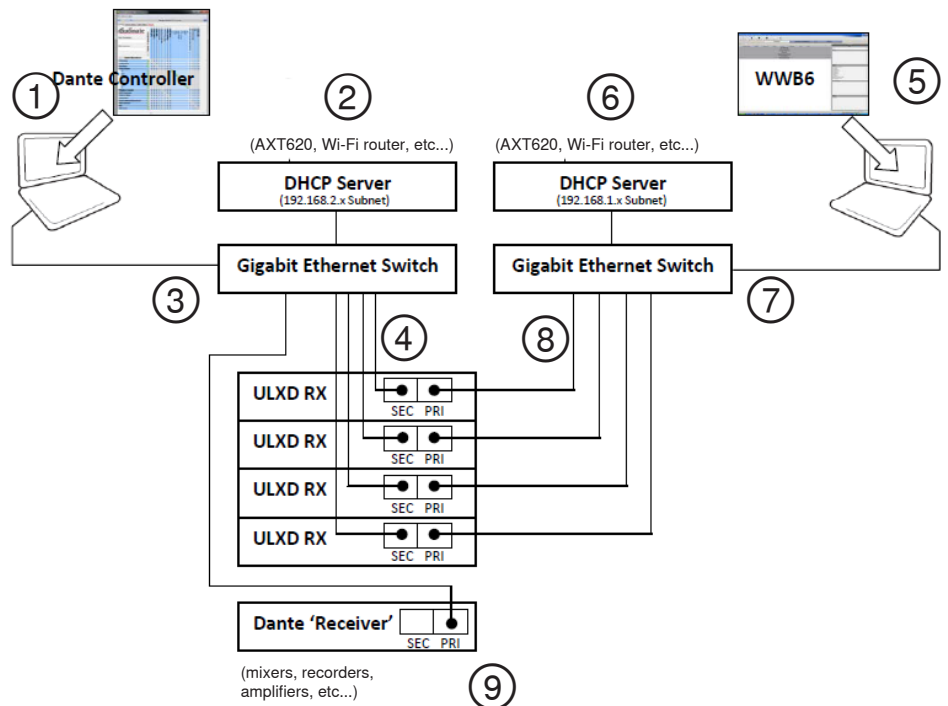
1

Dante Controller

2

(AXT620, Wi-Fi router, etc...)

DHCP Server
(192.168.2.x Subnet)

Gigabit Ethernet Switch

3

4

6

(AXT620, Wi-Fi router, etc...)

DHCP Server
(192.168.1.x Subnet)

Gigabit Ethernet Switch

7

8

5

WWB6

ULXD RX SEC PRI

ULXD RX SEC PRI

ULXD RX SEC PRI

ULXD RX SEC PRI

Dante 'Receiver' SEC PRI

(mixers, recorders, amplifiers, etc...)

9